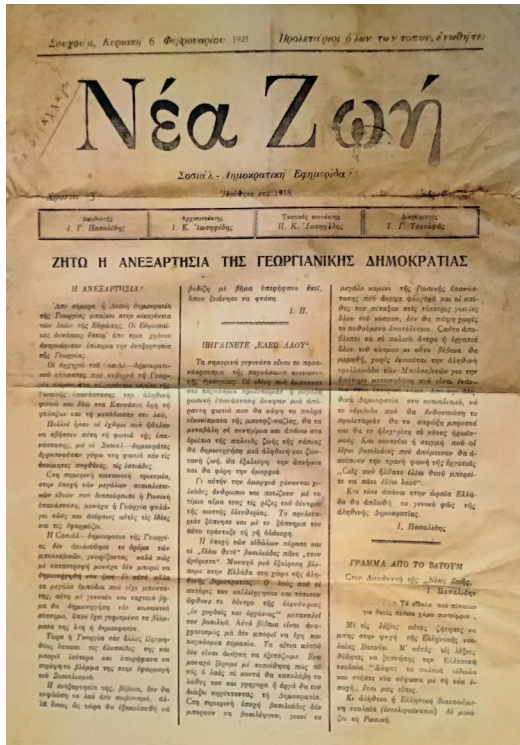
Σουχούμ, Κυριακή 6 Φεβρουαρίου 1921 Προλετάριοι όλων των τόπων, ενωθήτε

Νέα Ζωή

Σοσιαλ.-Δημοκρατική Εφημερίς
Ιδρύθηκε στά 1918

Χρόνος 3

| Διευθυντής | Αρχισυντάκτης | Ταμίας | Διαχειριστής |
|---|---|---|---|
| Ι. Γ. Πασαλίδης | Ι. Κ. Ιωσηφίδης | Π. Κ. Ισαακίδης | Τ. Γ. Τουτζάς |

ΖΗΤΩ Η ΑΝΕΞΑΡΤΗΣΙΑ ΤΗΣ ΓΕΩΡΓΙΑΝΙΚΗΣ ΔΗΜΟΚΡΑΤΙΑΣ

Η ΑΝΕΞΑΡΤΗΣΙΑ

Από σήμερα η Δυτική δημοκρατία της Γεωργίας μπαίνει στην οικογένεια των λαών της Ευρώπης. Οι Ευρωπαϊκές δυνάμεις ύστερα από τρία χρόνια αναγνώρισαν επίσημα την ανεξαρτησία της Γεωργίας.

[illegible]

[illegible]

Πολλοί ήσαν οι εχθροί που ήθελαν να σβήσουν αυτή τη φωτιά της ελευθερίας, μά οι Σοσιαλ-δημοκράτες δυναμώσανε γύρω απ' αυτή τόσο της δικαιοσύνης ανθρώπους, τις εστιάδες.

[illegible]

Η Σοσιαλ-δημοκρατία της Γεωργίας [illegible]

Τώρα η Γεωργία σαν άλλη Ευρωπαϊκή δύναμη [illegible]

Η ανεξαρτησία της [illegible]

βιάζει μέ βήμα ταχύτερο εκεί, όπου ξεκίνησε να φτάση

Ι. Π.

ΠΗΓΑΙΝΕΤΕ „ΕΛΕΥ ΔΑΛΟΥ"

Τα σημερινά γεγονότα είναι το προοίμιο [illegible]

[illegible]

Οι άνθρωποι εκεί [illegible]

Η Ελλάς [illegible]

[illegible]

ΓΡΑΜΜΑ ΑΠΟ ΤΟ ΒΑΤΟΥΜ

Στον Διευθυντή της „Νέας Ζωής„ Ι. Πασαλίδη

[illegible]

Ι. Πασαλίδης